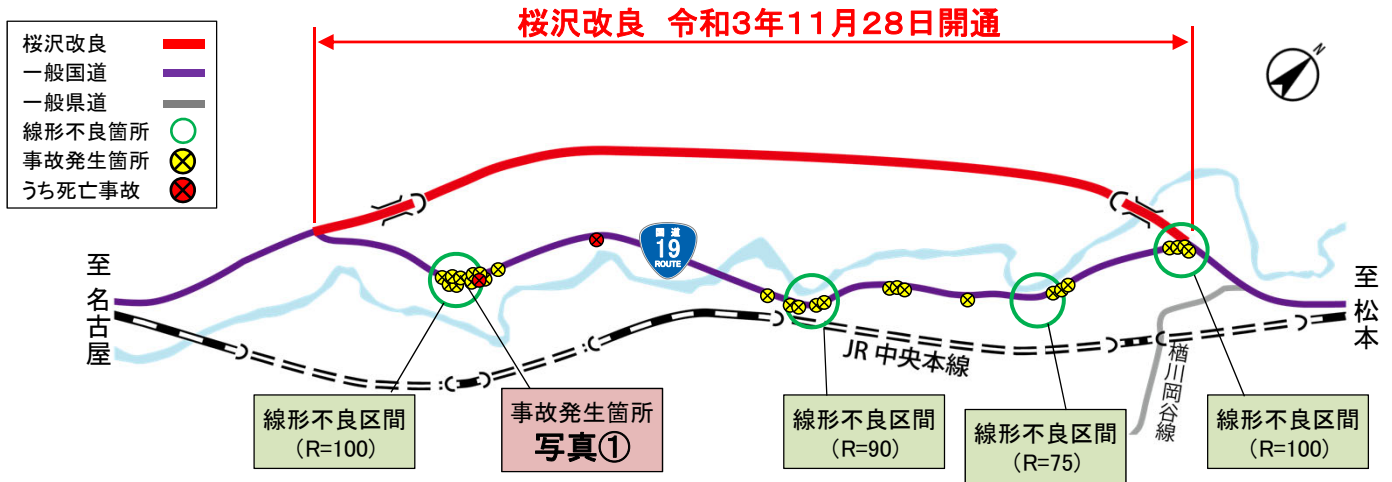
桜沢改良　令和3年11月28日開通

桜沢改良
一般国道
一般県道
線形不良箇所
事故発生箇所
うち死亡事故

国道 19 ROUTE

至名古屋

至松本

JR 中央本線

楢川岡谷線

線形不良区間
（R=100）

事故発生箇所
写真①

線形不良区間
（R=90）

線形不良区間
（R=75）

線形不良区間
（R=100）